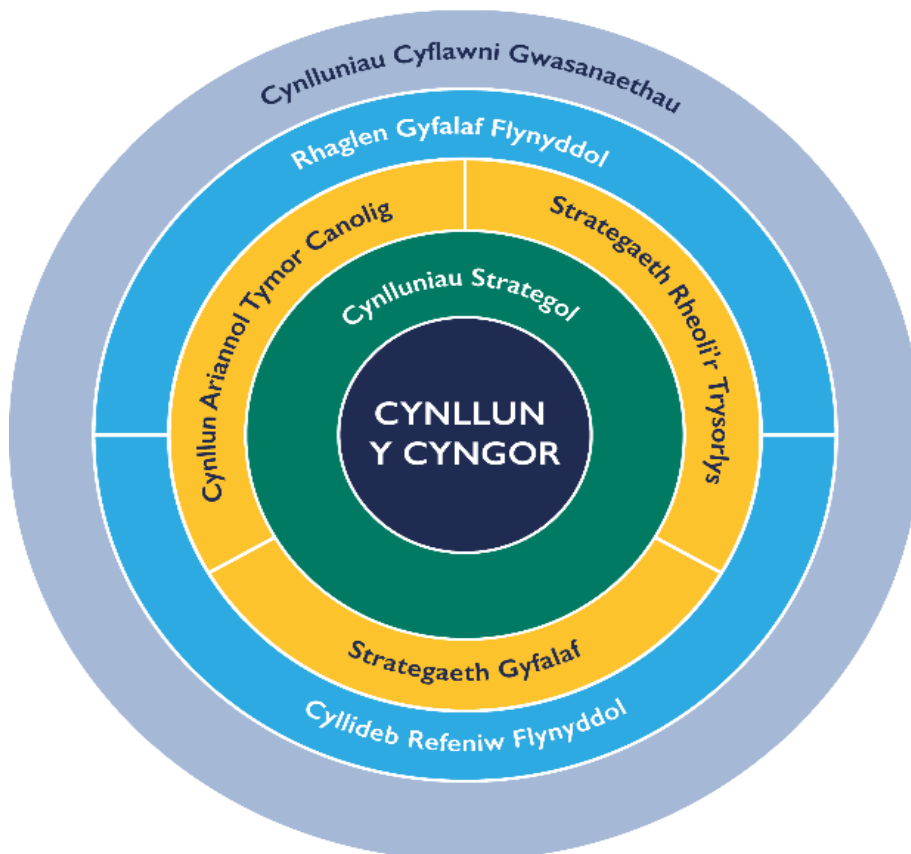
Cynlluniau Cyflawni Gwasanaethau

Rhaglen Gyfalaf Flynyddol

Cynllun Ariannol Tymor Canolig

Strategaeth Rheoli'r Trysorlys

Cynlluniau Strategol

CYNLLUN
Y CYNGOR

Strategaeth Gyfalaf

Cyllideb Refeniw Flynyddol